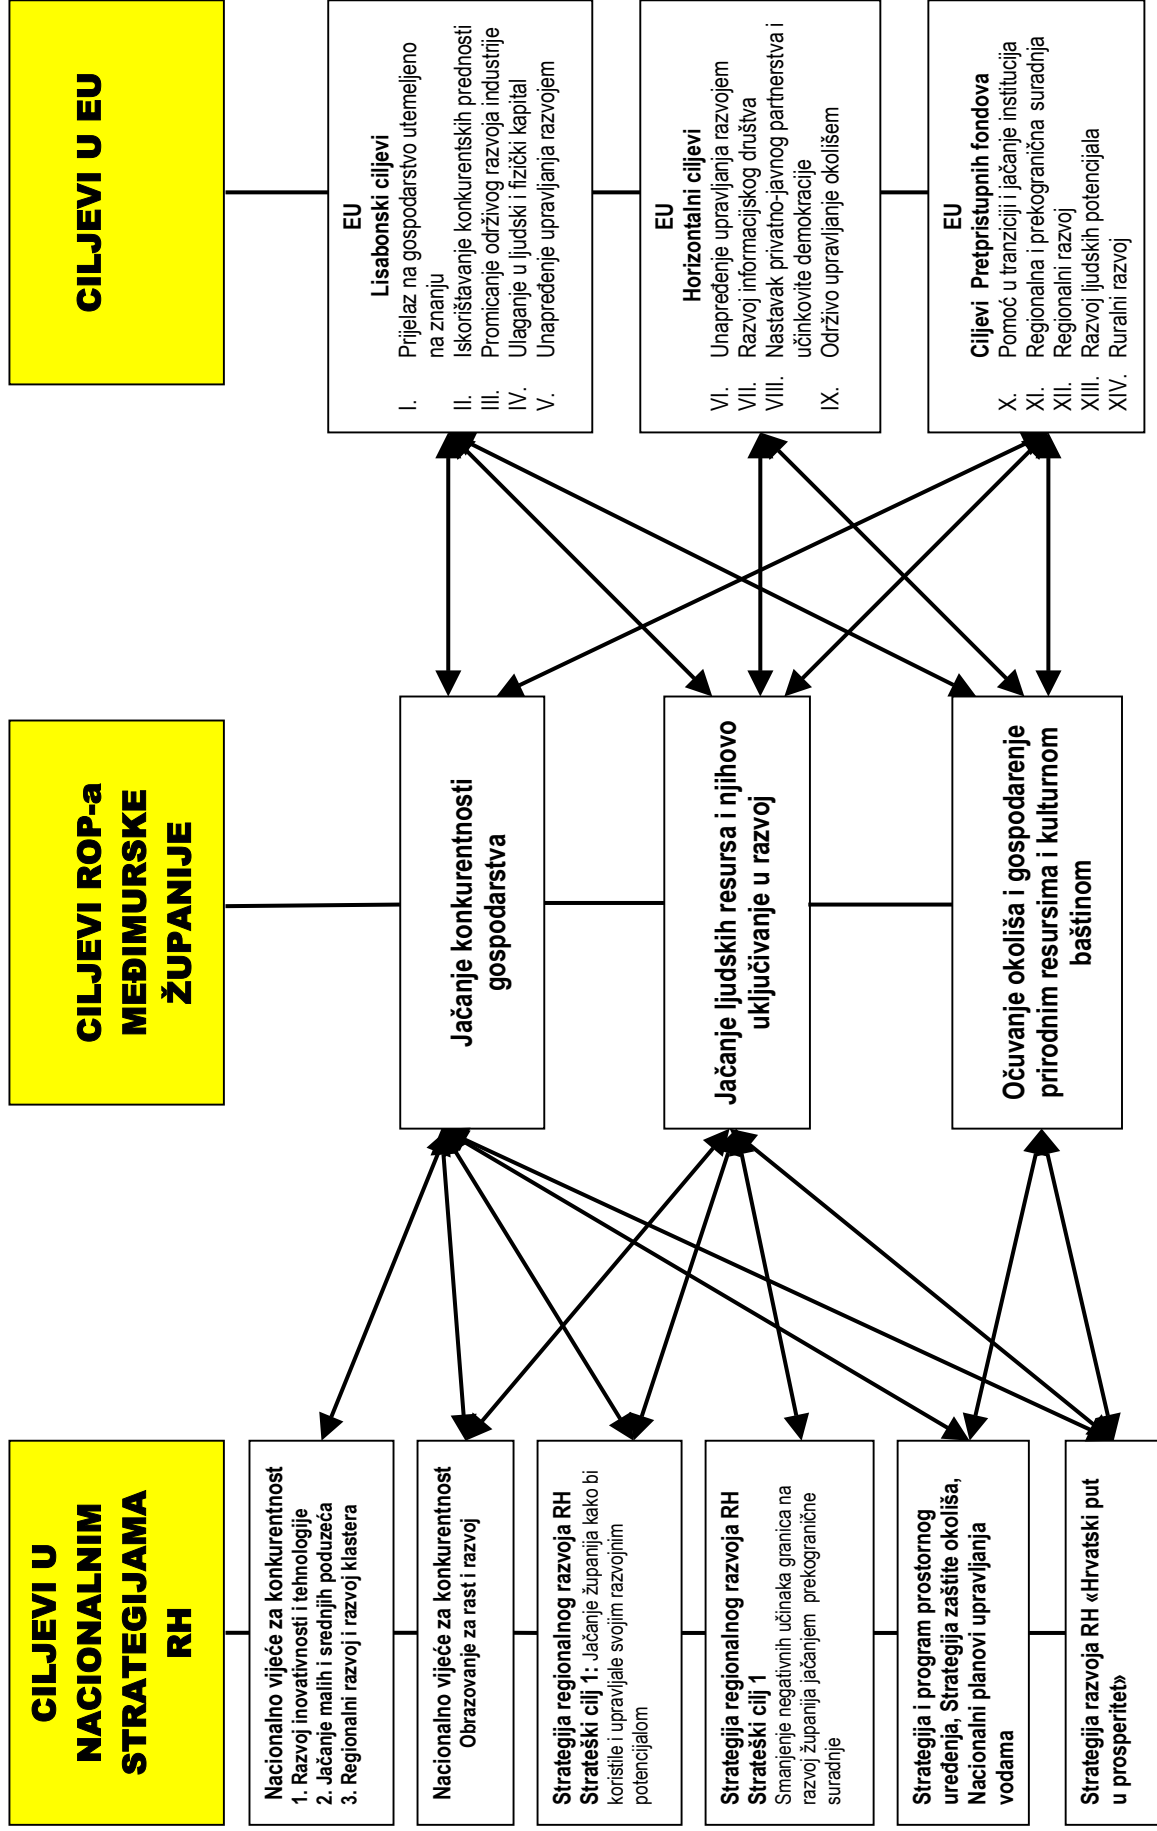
CILJEVI U EU

EU
Lisabonski ciljevi
I. Prijelaz na gospodarstvo utemeljeno na znanju
II. Iskorištavanje konkurentskih prednosti
III. Promicanje održivog razvoja industrije
IV. Ulaganje u ljudski i fizički kapital
V. Unapređenje upravljanja razvojem

EU
Horizontalni ciljevi
VI. Unapređenje upravljanja razvojem
VII. Razvoj informacijskog društva
VIII. Nastavak privatno-javnog partnerstva i učinkovite demokracije
IX. Održivo upravljanje okolišem

EU
Ciljevi Pretpristupnih fondova
X. Pomoć u tranziciji i jačanje institucija
XI. Regionalna i prekogranična suradnja
XII. Regionalni razvoj
XIII. Razvoj ljudskih potencijala
XIV. Ruralni razvoj

CILJEVI ROP-a MEĐIMURSKE ŽUPANIJE

Jačanje konkurentnosti gospodarstva

Jačanje ljudskih resursa i njihovo uključivanje u razvoj

Očuvanje okoliša i gospodarenje prirodnim resursima i kulturnom baštinom

CILJEVI U NACIONALNIM STRATEGIJAMA RH

Nacionalno vijeće za konkurentnost
1. Razvoj inovativnosti i tehnologije
2. Jačanje malih i srednjih poduzeća
3. Regionalni razvoj i razvoj klastera

Nacionalno vijeće za konkurentnost
Obrazovanje za rast i razvoj

Strategija regionalnog razvoja RH
Strateški cilj 1: Jačanje županija kako bi koristile i upravljale svojim razvojnim potencijalom

Strategija regionalnog razvoja RH
Strateški cilj 1
Smanjenje negativnih učinaka granica na razvoj županija jačanjem prekogranične suradnje

Strategija i program prostornog uređenja, Strategija zaštite okoliša, Nacionalni planovi upravljanja vodama

Strategija razvoja RH «Hrvatski put u prosperitet»